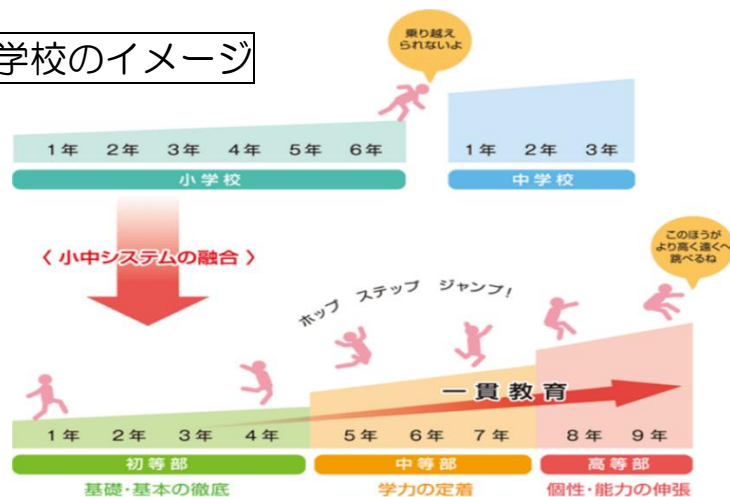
学校のイメージ

乗り越えられないよ

1年 2年 3年 4年 5年 6年

小学校

1年 2年 3年

中学校

〈 小中システムの融合 〉

このほうがより高く遠くへ跳べるね

ホップ ステップ ジャンプ!

一貫教育

1年 2年 3年 4年 5年 6年 7年 8年 9年

初等部

基礎・基本の徹底

中等部

学力の定着

高等部

個性・能力の伸張